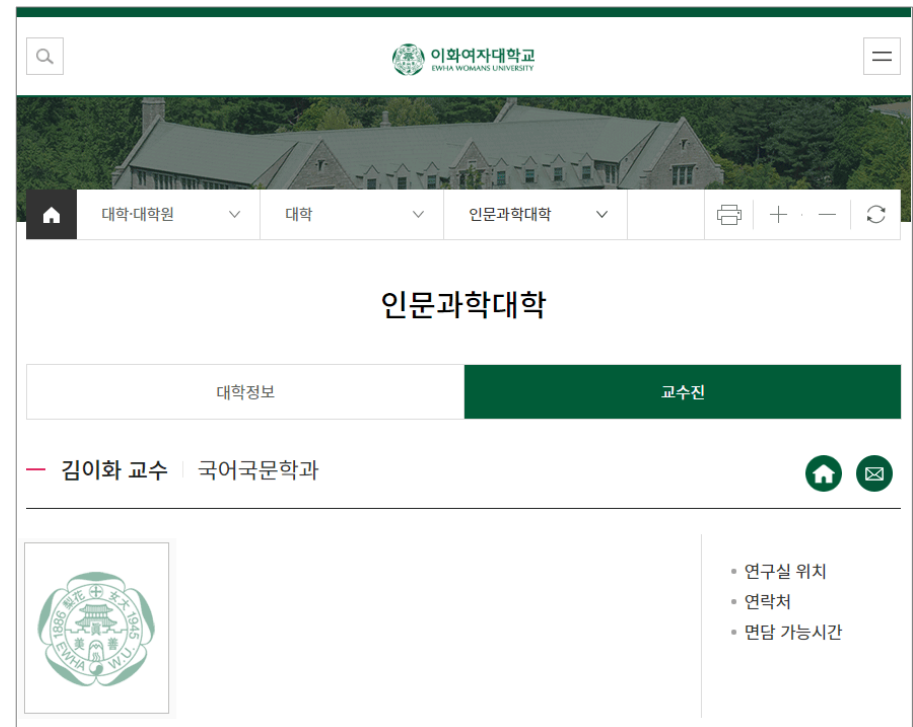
이화여자대학교
EWHA WOMANS UNIVERSITY

대학·대학원
대학
인문과학대학

인문과학대학

대학정보
교수진

김이화 교수 국어국문학과

1886 梨花 女大 1945
美 善
EWHA W.U.

• 연구실 위치
• 연락처
• 면담 가능시간